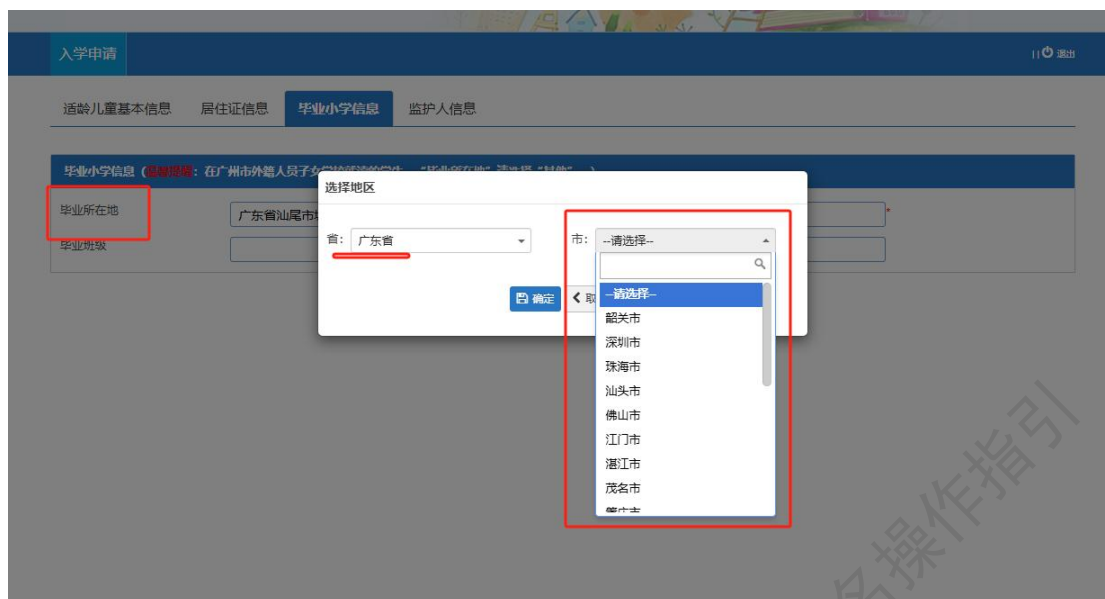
入学申请

退出

适龄儿童基本信息 居住证信息 毕业小学信息 监护人信息

毕业小学信息（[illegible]：在广州市外籍人员子女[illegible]

毕业所在地 广东省汕尾市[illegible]

毕业班级

选择地区

省：广东省

市：--请选择--

--请选择--
韶关市
深圳市
珠海市
汕头市
佛山市
江门市
湛江市
茂名市
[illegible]

确定 取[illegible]

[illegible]操作指引